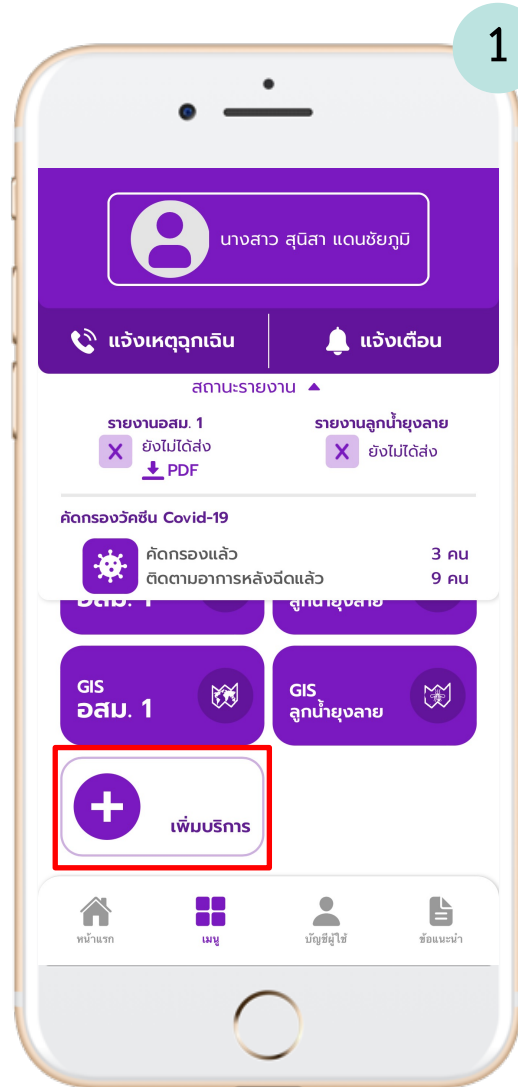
1

นางสาว สุนิสา แดนชัยภูมิ

แจ้งเหตุฉุกเฉิน

แจ้งเตือน

สถานะรายงาน

รายงานอสม. 1
ยังไม่ได้ส่ง
PDF

รายงานลูกน้ำยุงลาย
ยังไม่ได้ส่ง

คัดกรองวัคซีน Covid-19
คัดกรองแล้ว 3 คน
ติดตามอาการหลังฉีดแล้ว 9 คน

อสม. 1
ลูกน้ำยุงลาย

GIS
อสม. 1

GIS
ลูกน้ำยุงลาย

เพิ่มบริการ

หน้าแรก
เมนู
บัญชีผู้ใช้
ข้อแนะนำ